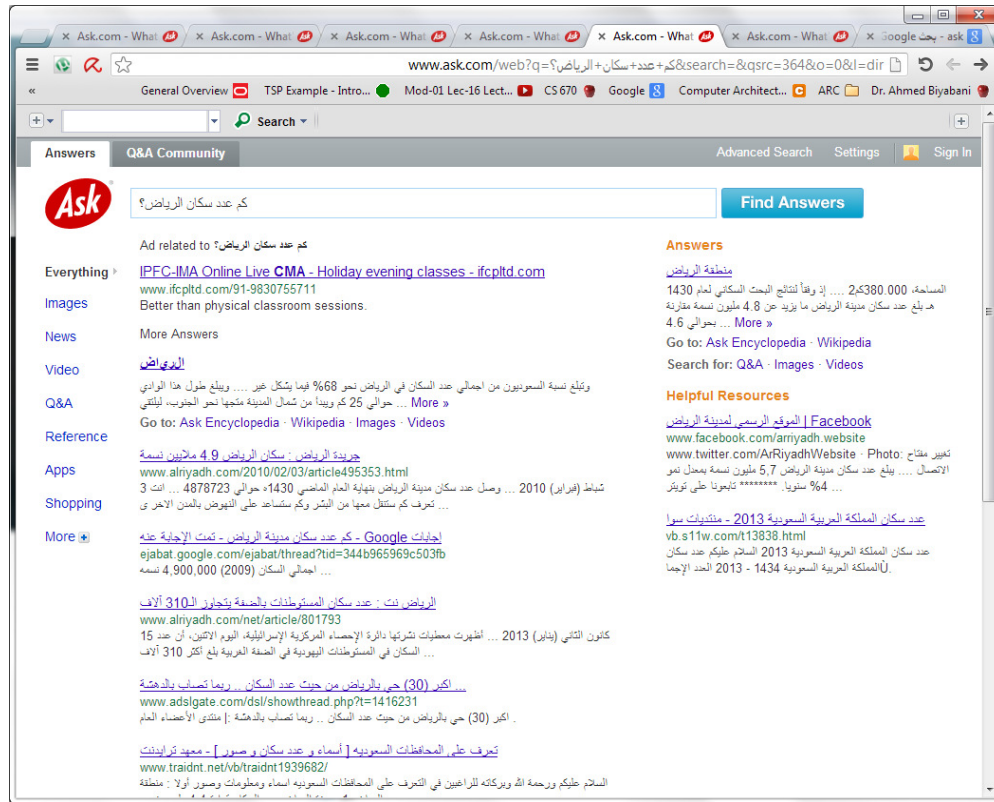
Ask.com - What | Ask.com - What | Ask.com - What | Ask.com - What | Ask.com - What | Ask.com - What | بحث - Google ask

www.ask.com/web?q=كم+عدد+سكان+الرياض؟&search=&qsrc=364&o=0&l=dir

General Overview | TSP Example - Intro... | Mod-01 Lec-16 Lect... | CS 670 | Google | Computer Architect... | ARC | Dr. Ahmed Biyabani

Search

Answers | Q&A Community | Advanced Search | Settings | Sign In

Ask

كم عدد سكان الرياض؟

Find Answers

Ad related to كم عدد سكان الرياض؟

Everything
Images
News
Video
Q&A
Reference
Apps
Shopping
More

IPFC-IMA Online Live CMA - Holiday evening classes - ifcpltd.com
www.ifcpltd.com/91-9830755711
Better than physical classroom sessions.

More Answers

الرياض
وتبلغ نسبة السعوديين من اجمالي عدد السكان في الرياض نحو 68% فيما يشكل غير ... ويبلغ طول هذا الوادي ... حوالي 25 كم ويبدأ من شمال المدينة متجها نحو الجنوب، ليلتقي More »
Go to: Ask Encyclopedia · Wikipedia · Images · Videos

جريدة الرياض : سكان الرياض 4.9 ملايين نسمة
www.alriyadh.com/2010/02/03/article495353.html
شباط (فبراير) 2010 ... وصل عدد سكان مدينة الرياض بنهاية العام الماضي 1430هـ حوالي 4878723 ... انت 3 ... لاتعرف كم ستتقل معها من البشر وكم ستساعد على النهوض بالمدن الاخرى

إجابات Google - كم عدد سكان مدينة الرياض - تمت الإجابة عنه
ejabat.google.com/ejabat/thread?tid=344b965969c503fb
... اجمالي السكان (2009) 4,900,000 نسمه

الرياض نت : عدد سكان المستوطنات بالضفة يتجاوز الـ310 آلاف
www.alriyadh.com/net/article/801793
كانون الثاني (يناير) 2013 ... أظهرت معطيات نشرتها دائرة الإحصاء المركزية الإسرائيلية، اليوم الاثنين، أن عدد 15 ... السكان في المستوطنات اليهودية في الضفة الغربية بلغ أكثر 310 آلاف

... اكبر (30) حي بالرياض من حيث عدد السكان .. ربما تصاب بالدهشة
www.adslgate.com/dsl/showthread.php?t=1416231
. اكبر (30) حي بالرياض من حيث عدد السكان .. ربما تصاب بالدهشة .| منتدى الأعضاء العام

تعرف على المحافظات السعوديه [ أسماء و عدد سكان و صور ] - معهد ترايدنت
www.traidnt.net/vb/traidnt1939682/
السلام عليكم ورحمة الله وبركاته للراغبين في التعرف على المحافظات السعوديه اسماء ومعلومات وصور أولا : منطقة

Answers
منطقة الرياض
المساحة، 380.000كم2 ... إذ وفقاً لنتائج البحث السكاني لعام 1430 هـ بلغ عدد سكان مدينة الرياض ما يزيد عن 4.8 مليون نسمة مقارنة بحوالي 4.6 ... More »
Go to: Ask Encyclopedia · Wikipedia
Search for: Q&A · Images · Videos

Helpful Resources
الموقع الرسمي لمدينة الرياض | Facebook
www.facebook.com/arriyadh.website
تغيير مفتاح Photo: ... يبلغ عدد سكان مدينة الرياض 5,7 مليون نسمه بمعدل نمو الاتصال ... 4% سنويا. ******* تابعونا على تويتر
www.twitter.com/ArRiyadhWebsite

عدد سكان المملكة العربية السعودية 2013 - منتديات سوا
vb.s11w.com/t13838.html
عدد سكان المملكة العربية السعودية 2013 السلام عليكم عدد سكان المملكة العربية السعودية 1434 - 2013 العدد الإجما...